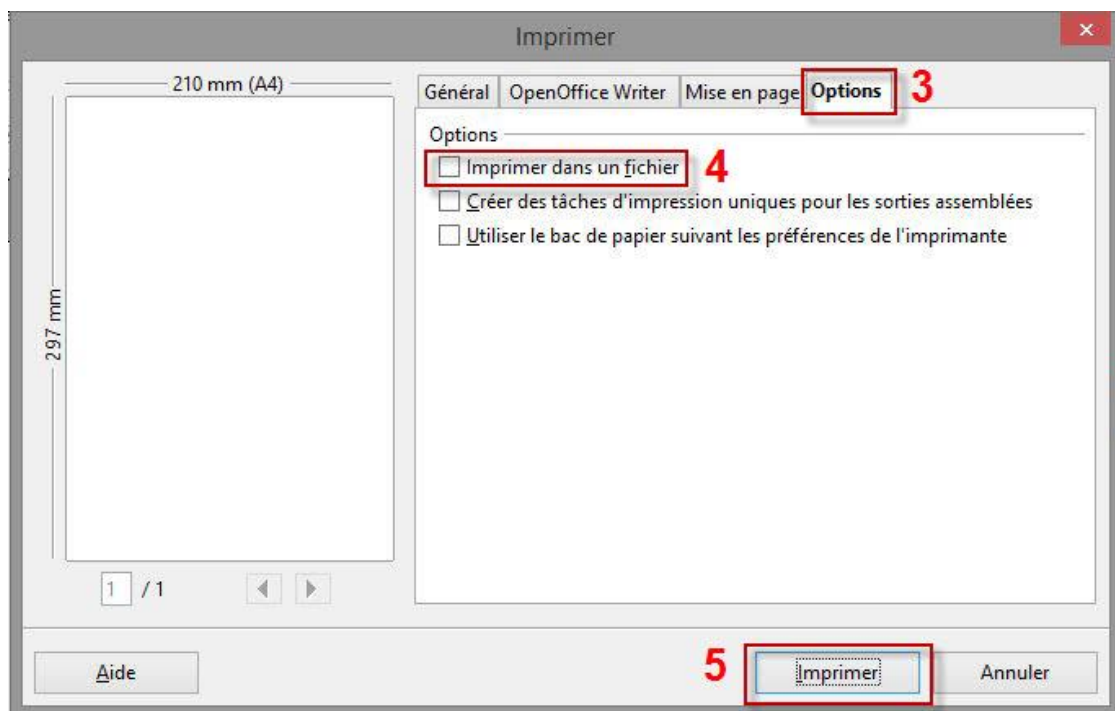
Imprimer

210 mm (A4)

297 mm

1 / 1

Général | OpenOffice Writer | Mise en page | Options 3

Options

Imprimer dans un fichier 4

Créer des tâches d'impression uniques pour les sorties assemblées

Utiliser le bac de papier suivant les préférences de l'imprimante

Aide

5 Imprimer

Annuler